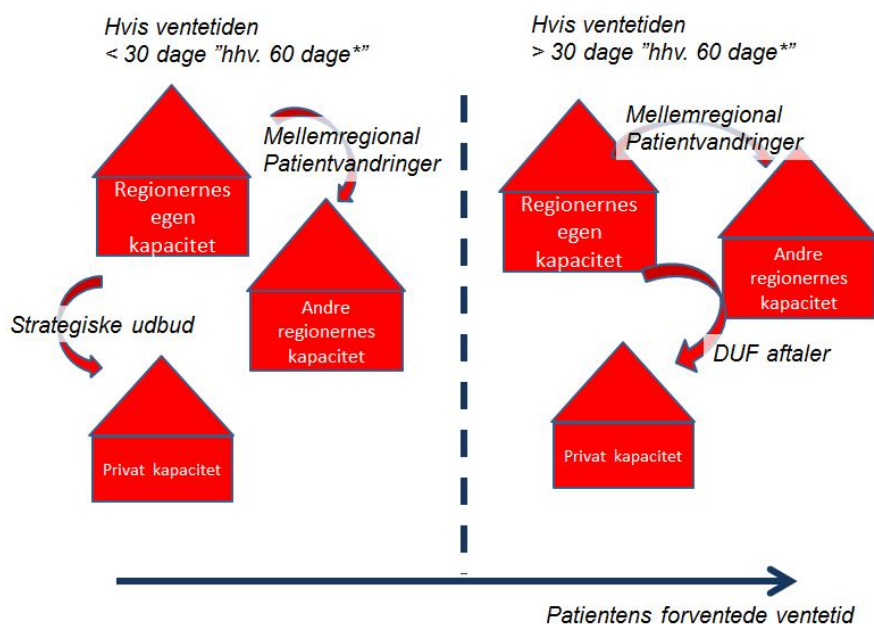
Hvis ventetiden < 30 dage "hhv. 60 dage*"

Mellemregional Patientvandringer

Regionernes egen kapacitet

Andre regionernes kapacitet

Strategiske udbud

Privat kapacitet

Hvis ventetiden > 30 dage "hhv. 60 dage*"

Mellemregional Patientvandringer

Regionernes egen kapacitet

Andre regionernes kapacitet

DUF aftaler

Privat kapacitet

Patientens forventede ventetid